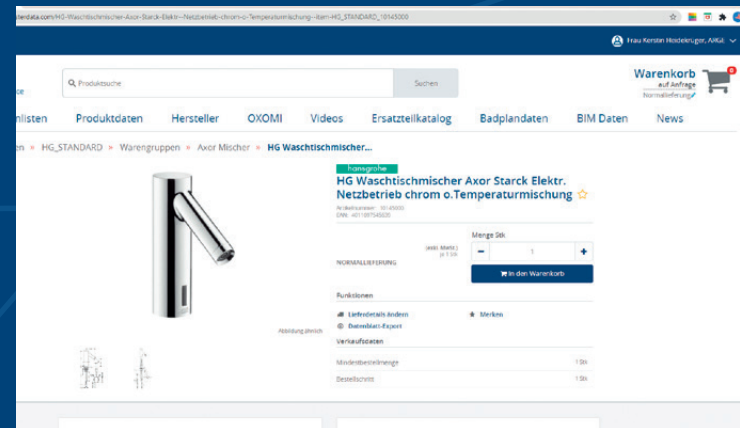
terdata.com/HG-Waschtischmischer-Axor-Starck-Elektr.--Netzbetrieb-chrom-o.-Temperaturmischung--item-HG_STANDARD_10145000

Frau Kerstin Hodekruger, ARGE

Produktsuche
Suchen

Warenkorb
auf Anfrage
Normallieferung

nlisten Produktdaten Hersteller OXOMI Videos Ersatzteilkatalog Badplandaten BIM Daten News

en » HG_STANDARD » Warengruppen » Axor Mischer » HG Waschtischmischer...

hansgrohe
HG Waschtischmischer Axor Starck Elektr. Netzbetrieb chrom o.Temperaturmischung ☆
Artikelnummer: 10145000
EAN: 4011097545830

Menge Stk
(exkl. MwSt.) je 1 Stk
NORMALLIEFERUNG
− 1 +
In den Warenkorb

Funktionen
Lieferdetails ändern
Merken
Datenblatt-Export

Verkaufsdaten
Mindestbestellmenge 1 Stk
Bestellschritt 1 Stk

Abbildung ähnlich